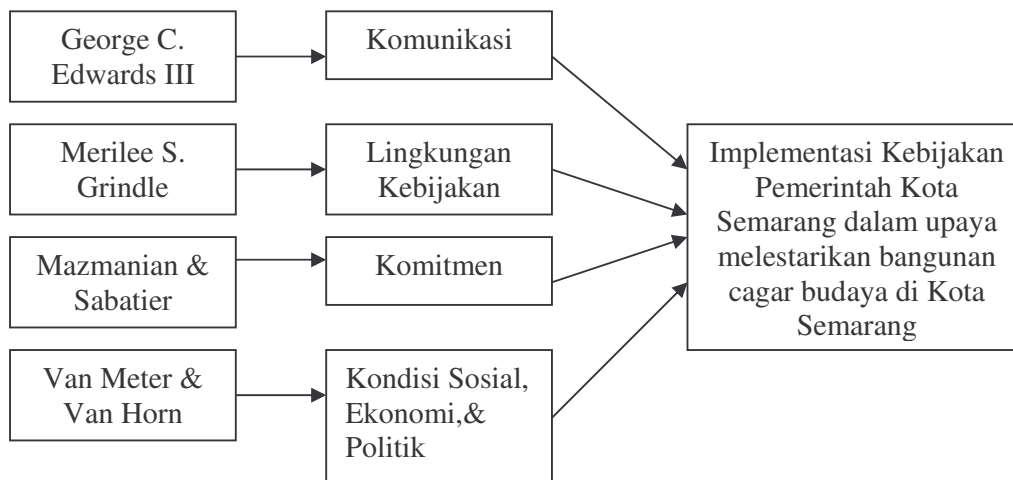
George C. Edwards III

Komunikasi

Merilee S. Grindle

Lingkungan Kebijakan

Mazmanian & Sabatier

Komitmen

Van Meter & Van Horn

Kondisi Sosial, Ekonomi,& Politik

Implementasi Kebijakan Pemerintah Kota Semarang dalam upaya melestarikan bangunan cagar budaya di Kota Semarang